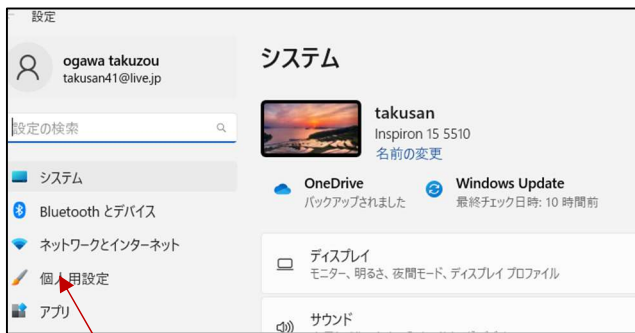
設定

ogawa takuzou
takusan41@live.jp

設定の検索

システム
Bluetooth とデバイス
ネットワークとインターネット
個人用設定
アプリ

システム

takusan
Inspiron 15 5510
名前の変更

OneDrive
バックアップされました

Windows Update
最終チェック日時: 10 時間前

ディスプレイ
モニター、明るさ、夜間モード、ディスプレイ プロファイル

サウンド